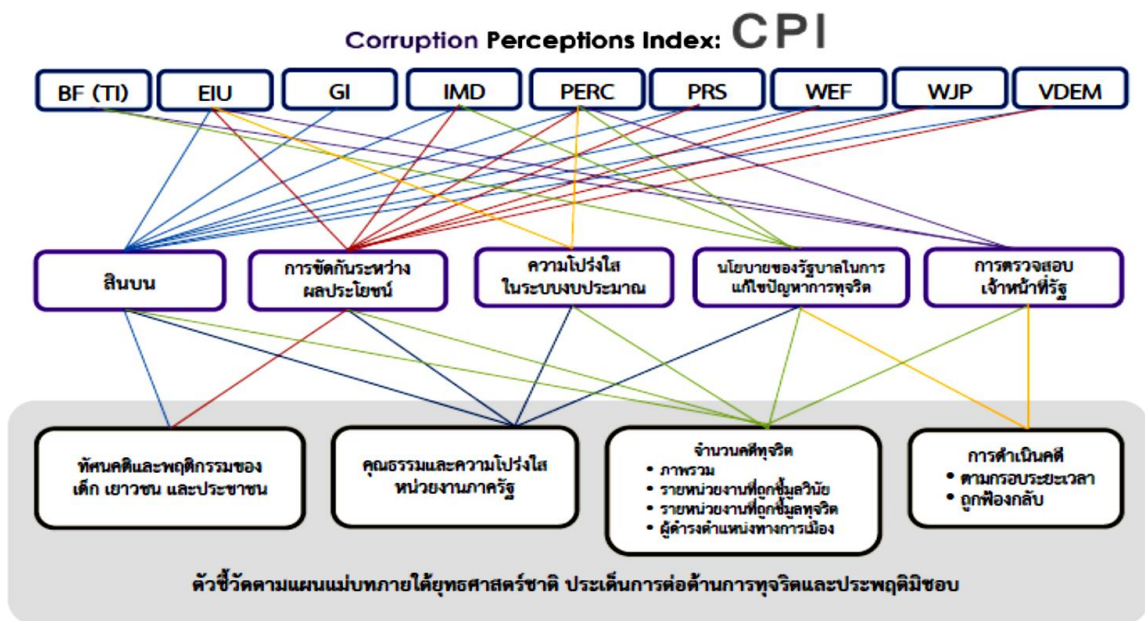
Corruption Perceptions Index: CPI

BF (TI)

EIU

GI

IMD

PERC

PRS

WEF

WJP

VDEM

สินบน

การขัดกันระหว่างผลประโยชน์

ความโปร่งใสในระบบงบประมาณ

นโยบายของรัฐบาลในการแก้ไขปัญหาการทุจริต

การตรวจสอบเจ้าหน้าที่รัฐ

ทัศนคติและพฤติกรรมของเด็ก เยาวชน และประชาชน

คุณธรรมและความโปร่งใสหน่วยงานภาครัฐ

จำนวนคดีทุจริต
• ภาพรวม
• รายหน่วยงานที่ถูกชี้มูลวินัย
• รายหน่วยงานที่ถูกชี้มูลทุจริต
• ผู้ดำรงตำแหน่งทางการเมือง

การดำเนินคดี
• ตามกรอบระยะเวลา
• ถูกฟ้องกลับ

ตัวชี้วัดตามแผนแม่บทภายใต้ยุทธศาสตร์ชาติ ประเด็นการต่อต้านการทุจริตและประพฤติมิชอบ